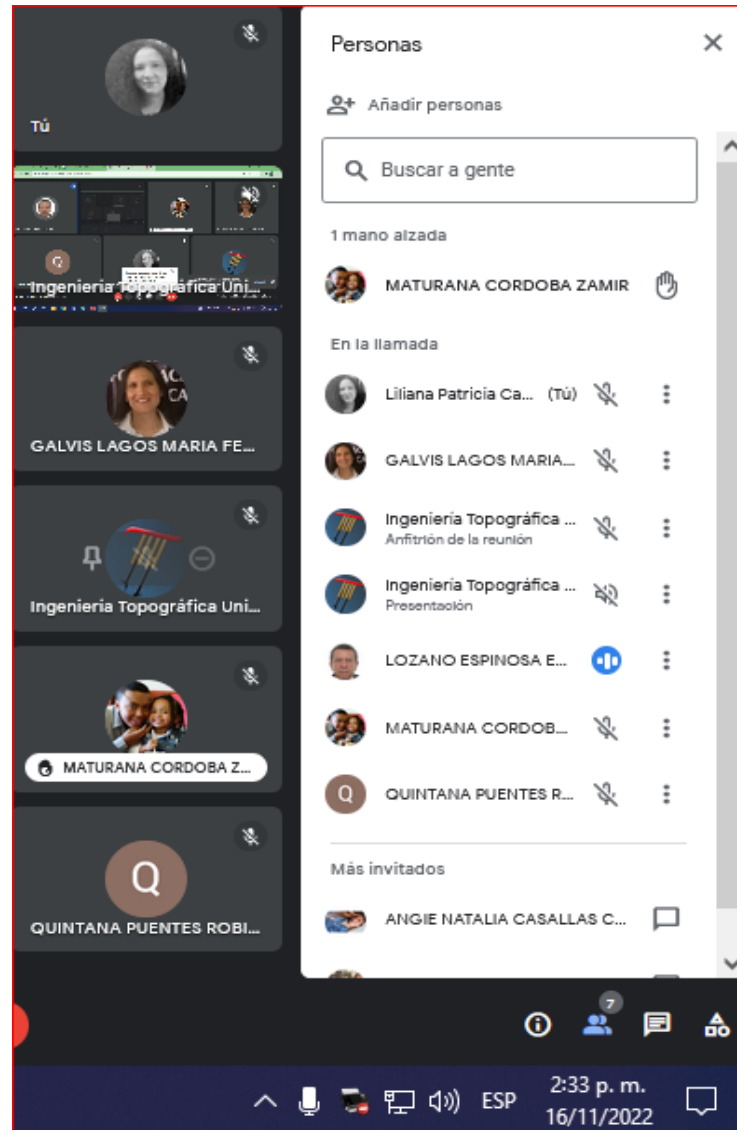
Tú

Ingeniería Topográfica Uni...

GALVIS LAGOS MARIA FE...

Ingeniería Topográfica Uni...

MATURANA CORDOBA Z...

Q

QUINTANA PUENTES ROBI...

Personas

Añadir personas

Buscar a gente

1 mano alzada

MATURANA CORDOBA ZAMIR

En la llamada

Liliana Patricia Ca... (Tú)

GALVIS LAGOS MARIA...

Ingeniería Topográfica ...
Anfitrión de la reunión

Ingeniería Topográfica ...
Presentación

LOZANO ESPINOSA E...

MATURANA CORDOB...

Q QUINTANA PUENTES R...

Más invitados

ANGIE NATALIA CASALLAS C...

7

ESP 2:33 p. m. 16/11/2022